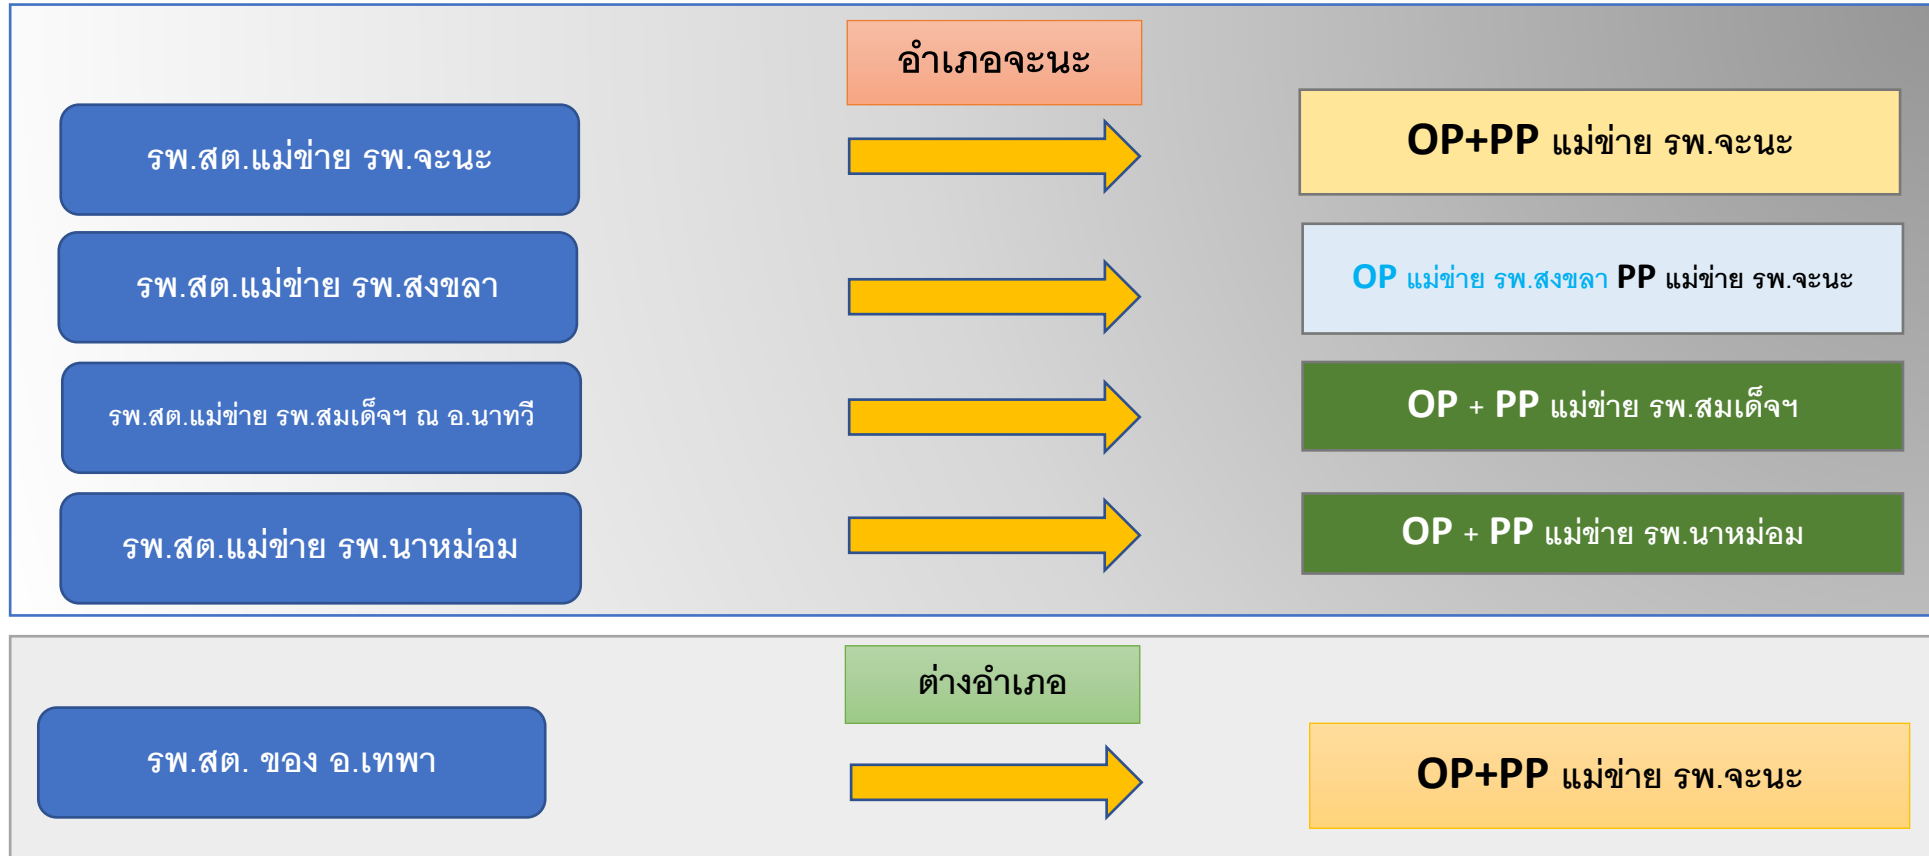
อำเภอจะนะ

รพ.สต.แม่ข่าย รพ.จะนะ

OP+PP แม่ข่าย รพ.จะนะ

รพ.สต.แม่ข่าย รพ.สงขลา

OP แม่ข่าย รพ.สงขลา PP แม่ข่าย รพ.จะนะ

รพ.สต.แม่ข่าย รพ.สมเด็จฯ ณ อ.นาทวี

OP + PP แม่ข่าย รพ.สมเด็จฯ

รพ.สต.แม่ข่าย รพ.นาหม่อม

OP + PP แม่ข่าย รพ.นาหม่อม

ต่างอำเภอ

รพ.สต. ของ อ.เทพา

OP+PP แม่ข่าย รพ.จะนะ